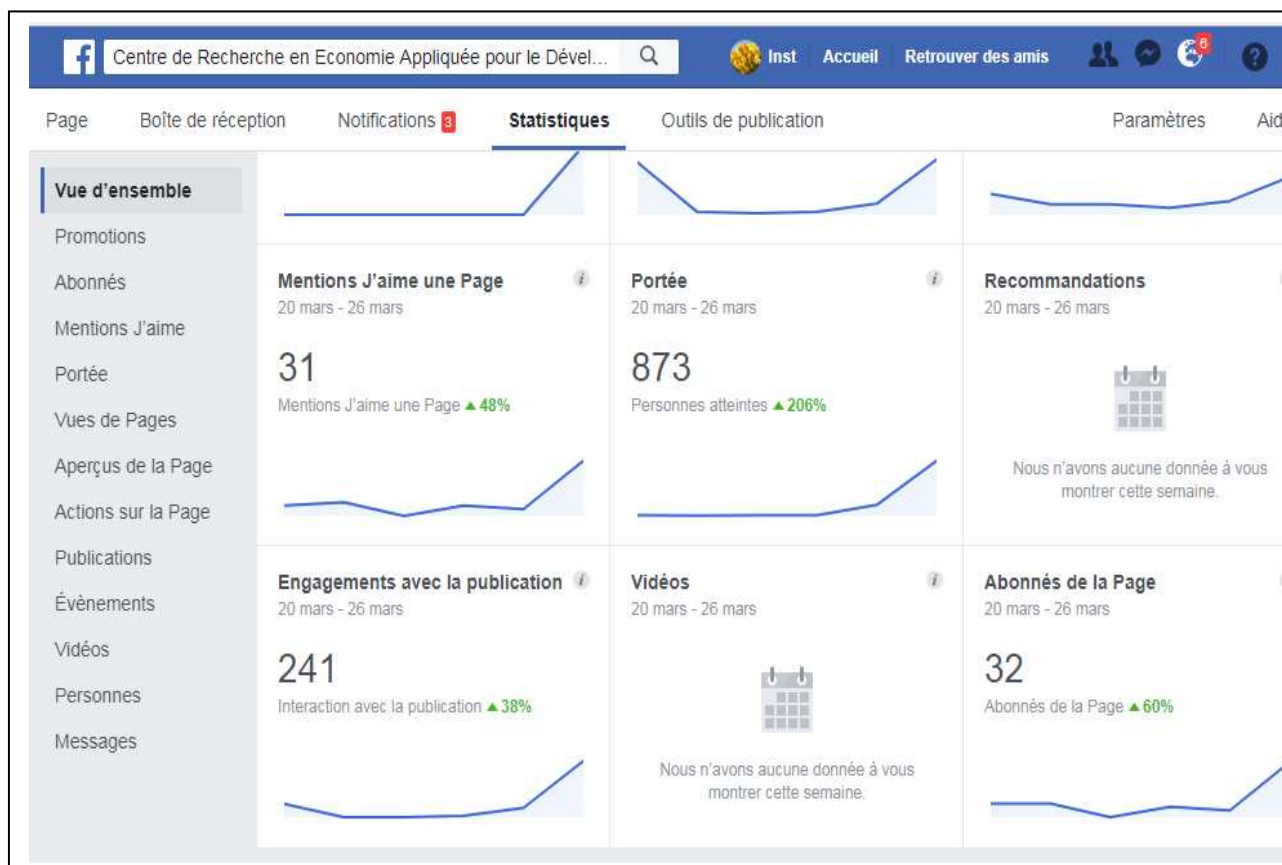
f Centre de Recherche en Economie Appliquée pour le Dével...

Inst Accueil Retrouver des amis 6

Page Boîte de réception Notifications 3 Statistiques Outils de publication Paramètres Aid

Vue d'ensemble
Promotions
Abonnés
Mentions J'aime
Portée
Vues de Pages
Aperçus de la Page
Actions sur la Page
Publications
Évènements
Vidéos
Personnes
Messages

Mentions J'aime une Page
20 mars - 26 mars
31
Mentions J'aime une Page ▲ 48%

Portée
20 mars - 26 mars
873
Personnes atteintes ▲ 206%

Recommandations
20 mars - 26 mars
Nous n'avons aucune donnée à vous montrer cette semaine.

Engagements avec la publication
20 mars - 26 mars
241
Interaction avec la publication ▲ 38%

Vidéos
20 mars - 26 mars
Nous n'avons aucune donnée à vous montrer cette semaine.

Abonnés de la Page
20 mars - 26 mars
32
Abonnés de la Page ▲ 60%